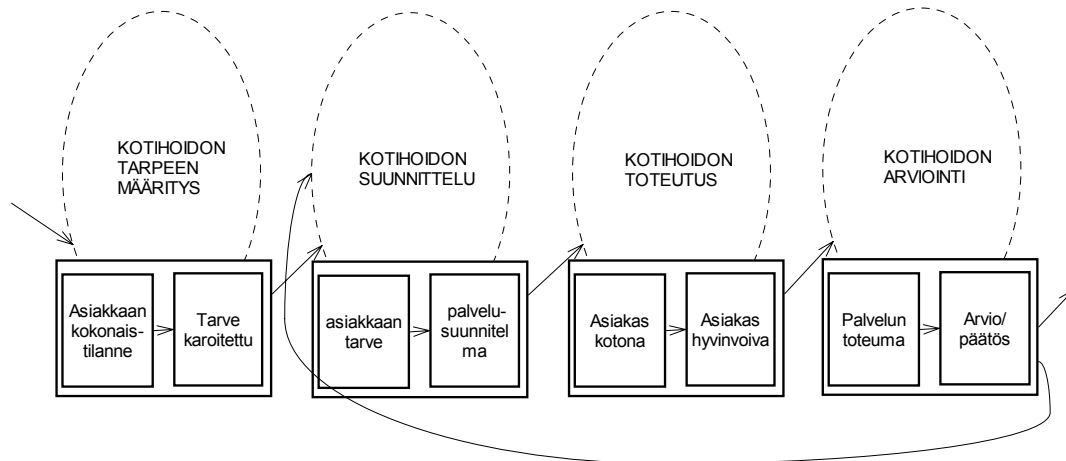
KOTIHOIDON TARPEEN MÄÄRITYS

Asiakkaan kokonaistilanne

Tarve karoitettu

KOTIHOIDON SUUNNITTELU

asiakkaan tarve

palvelusuunnitelma

KOTIHOIDON TOTEUTUS

Asiakas kotona

Asiakas hyvinvoiva

KOTIHOIDON ARVIOINTI

Palvelun toteuma

Arvio/ päätös